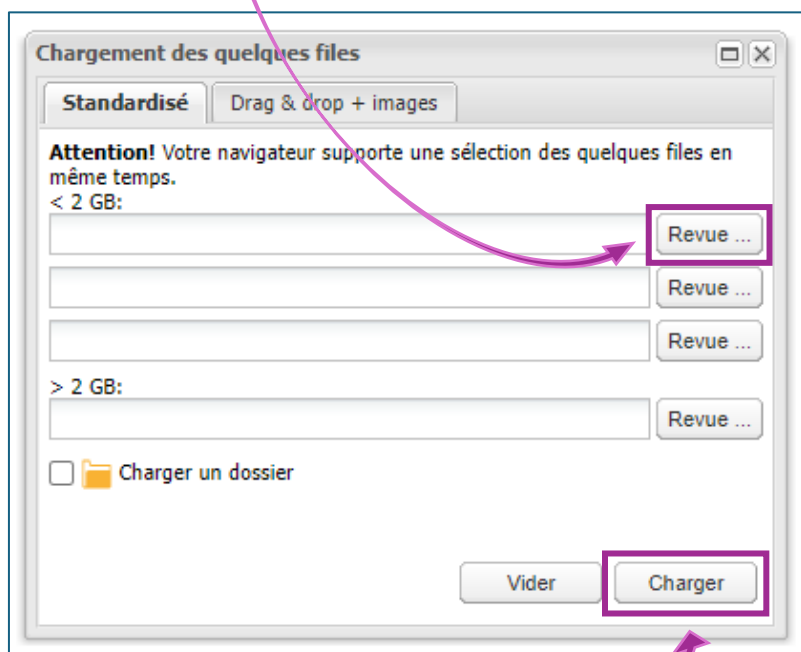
Chargement des quelques files

Standardisé

Drag & drop + images

**Attention!** Votre navigateur supporte une sélection des quelques files en même temps.

< 2 GB:

Revue ...

Revue ...

Revue ...

> 2 GB:

Revue ...

Charger un dossier

Vider

Charger